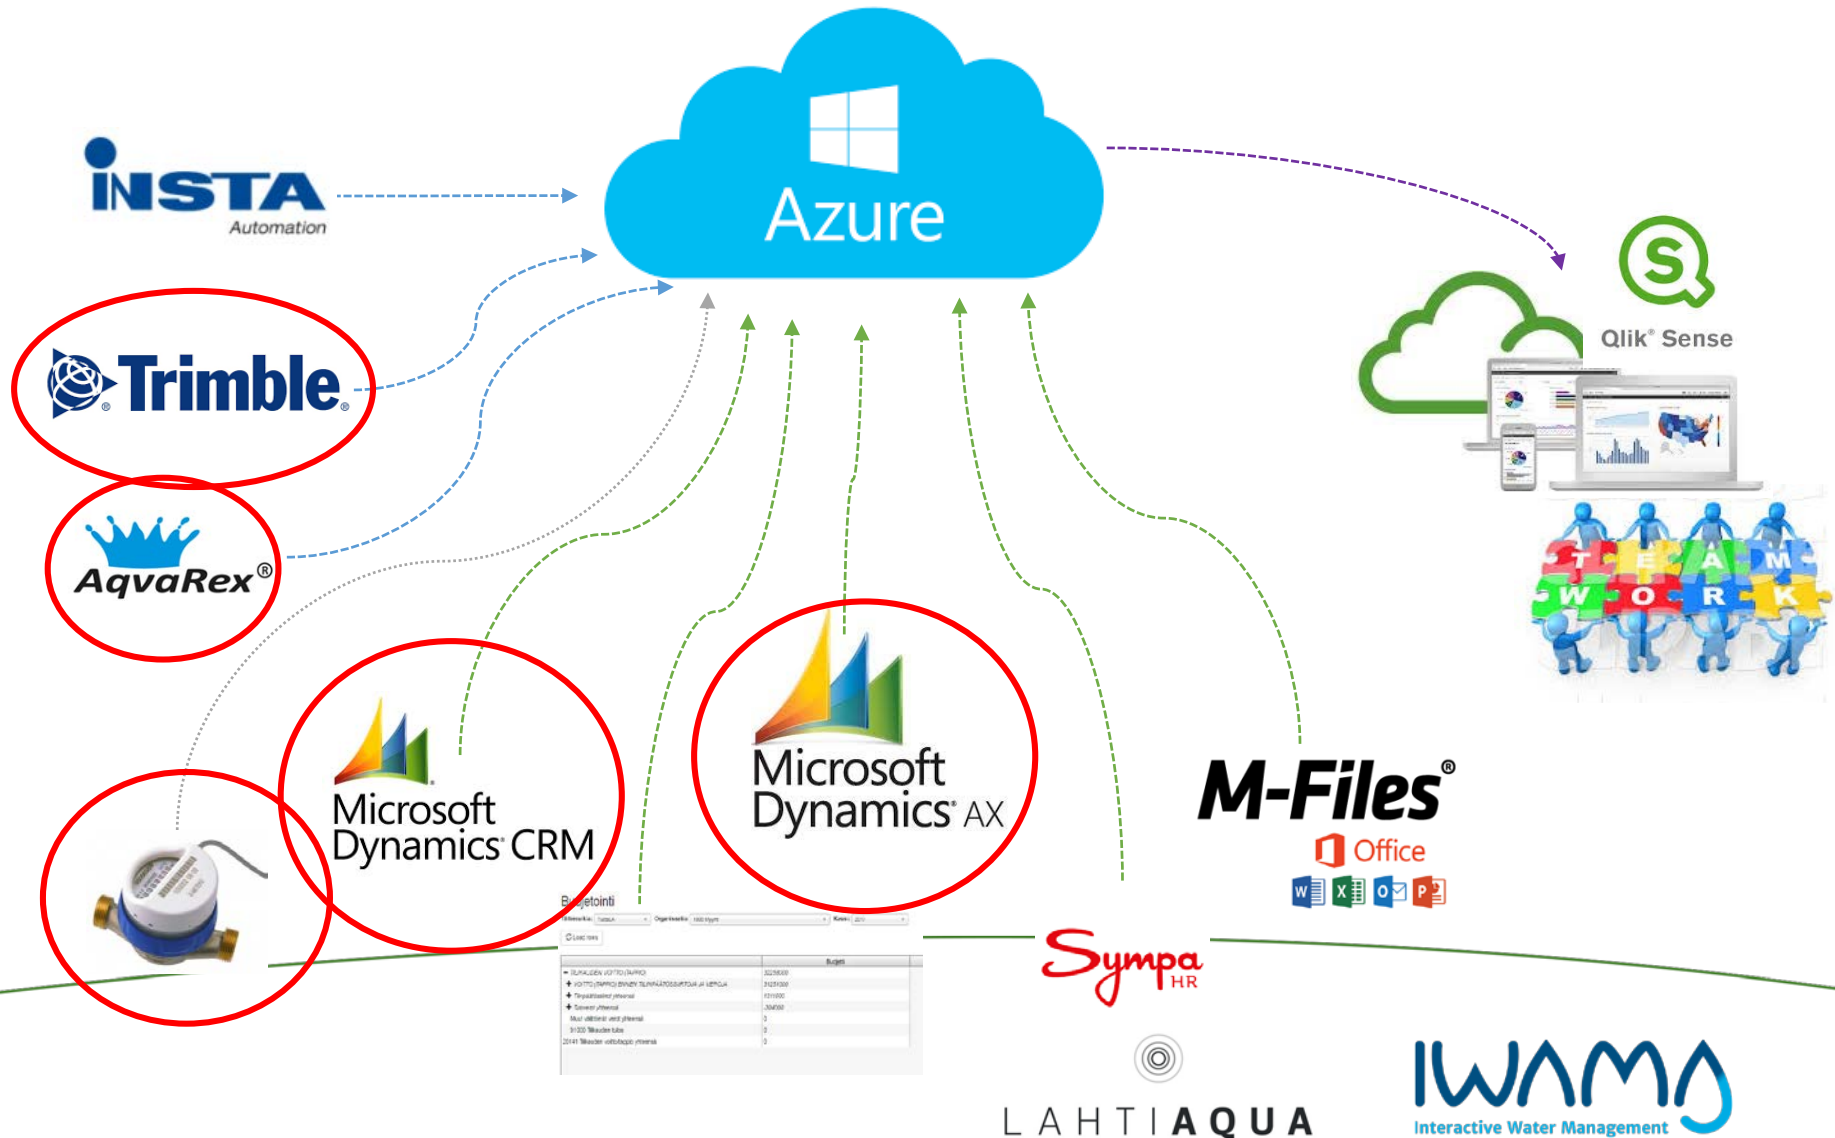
Azure

INSTA
Automation

Trimble.

AqvaRex®

Qlik® Sense

T E A M
W O R K

Microsoft
Dynamics CRM

Microsoft
Dynamics AX

M-Files®
Office

Budjetointi

Sympa HR

LAHTI AQUA

IWAMA
Interactive Water Management